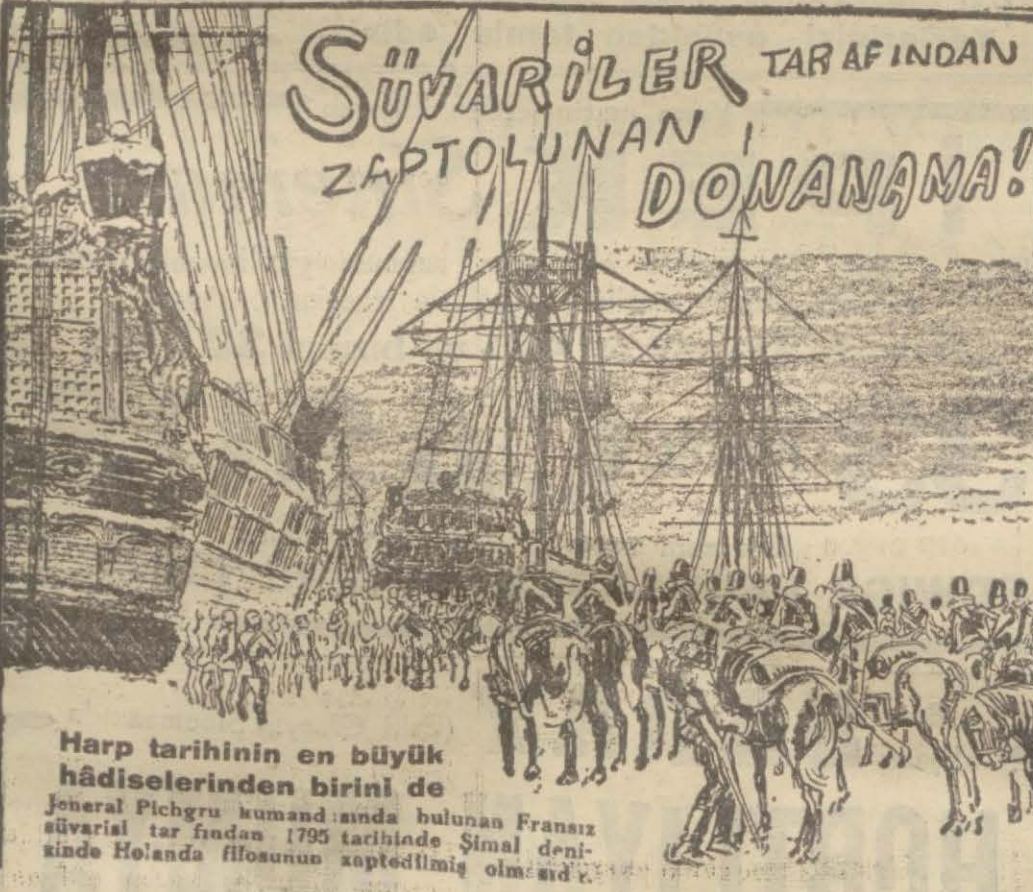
SÜVARİLER TARAFINDAN ZAPTOLUNAN DONANANA!

Harp tarihinin en büyük hâdiselerinden birini de

Jeneral Pichgru kumandasında bulunan Fransız süvarisi tarafından 1795 tarihinde Şimal denizinde Holanda filosunun zaptedilmiş olması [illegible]